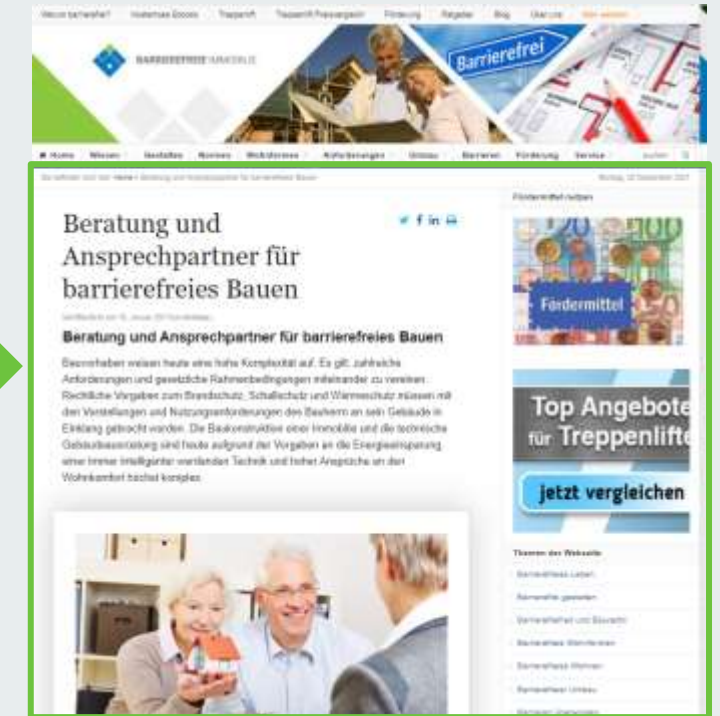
Warum barrierefrei? Kostenlose Ebooks Treppenlift Treppenlift Preisvergleich Förderung Ratgeber Blog Über Uns

Barrierefrei

Home Wissen Gestalten Normen Wohnformen Anforderungen Umbau Barrieren Förderung Service

Beratung und Ansprechpartner für barrierefreies Bauen

Beratung und Ansprechpartner für barrierefreies Bauen

Bauvorhaben weisen heute eine hohe Komplexität auf. Es gilt, zahlreiche Anforderungen und gesetzliche Rahmenbedingungen miteinander zu vereinen. Rechtliche Vorgaben zum Brandschutz, Schallschutz und Wärmeschutz müssen mit den Vorstellungen und Nutzungsanforderungen des Bauherrn an sein Gebäude in Einklang gebracht werden. Die Baukonstruktion einer Immobilie und die technische Gebäudeausstattung sind heute aufgrund der Vorgaben an die Energieeinsparung einer immer intelligenter werdenden Technik und hoher Ansprüche an den Wohnkomfort höchst komplex.

Fördermittel

Top Angebote für Treppenlifte

jetzt vergleichen

Themen der Webseite

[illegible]